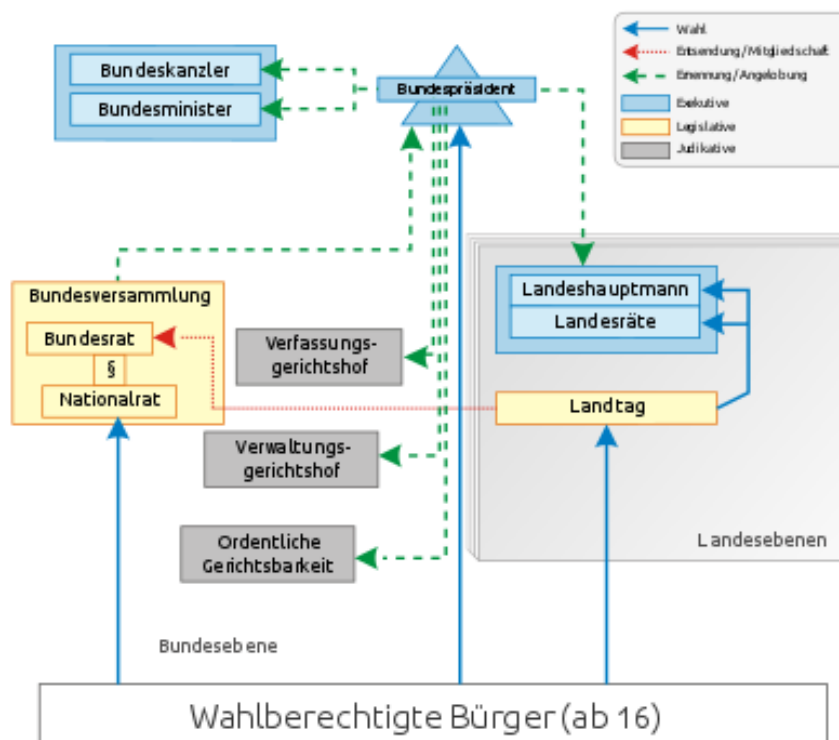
Wahl
Entsendung/Mitgliedschaft
Ernennung/Angelobung
Exekutive
Legislative
Judikative

Bundeskanzler
Bundesminister

Bundespräsident

Bundesversammlung
Bundesrat
§
Nationalrat

Verfassungsgerichtshof

Verwaltungsgerichtshof

Ordentliche Gerichtsbarkeit

Landeshauptmann
Landesräte

Landtag

Landesebenen

Bundesebene

Wahlberechtigte Bürger (ab 16)